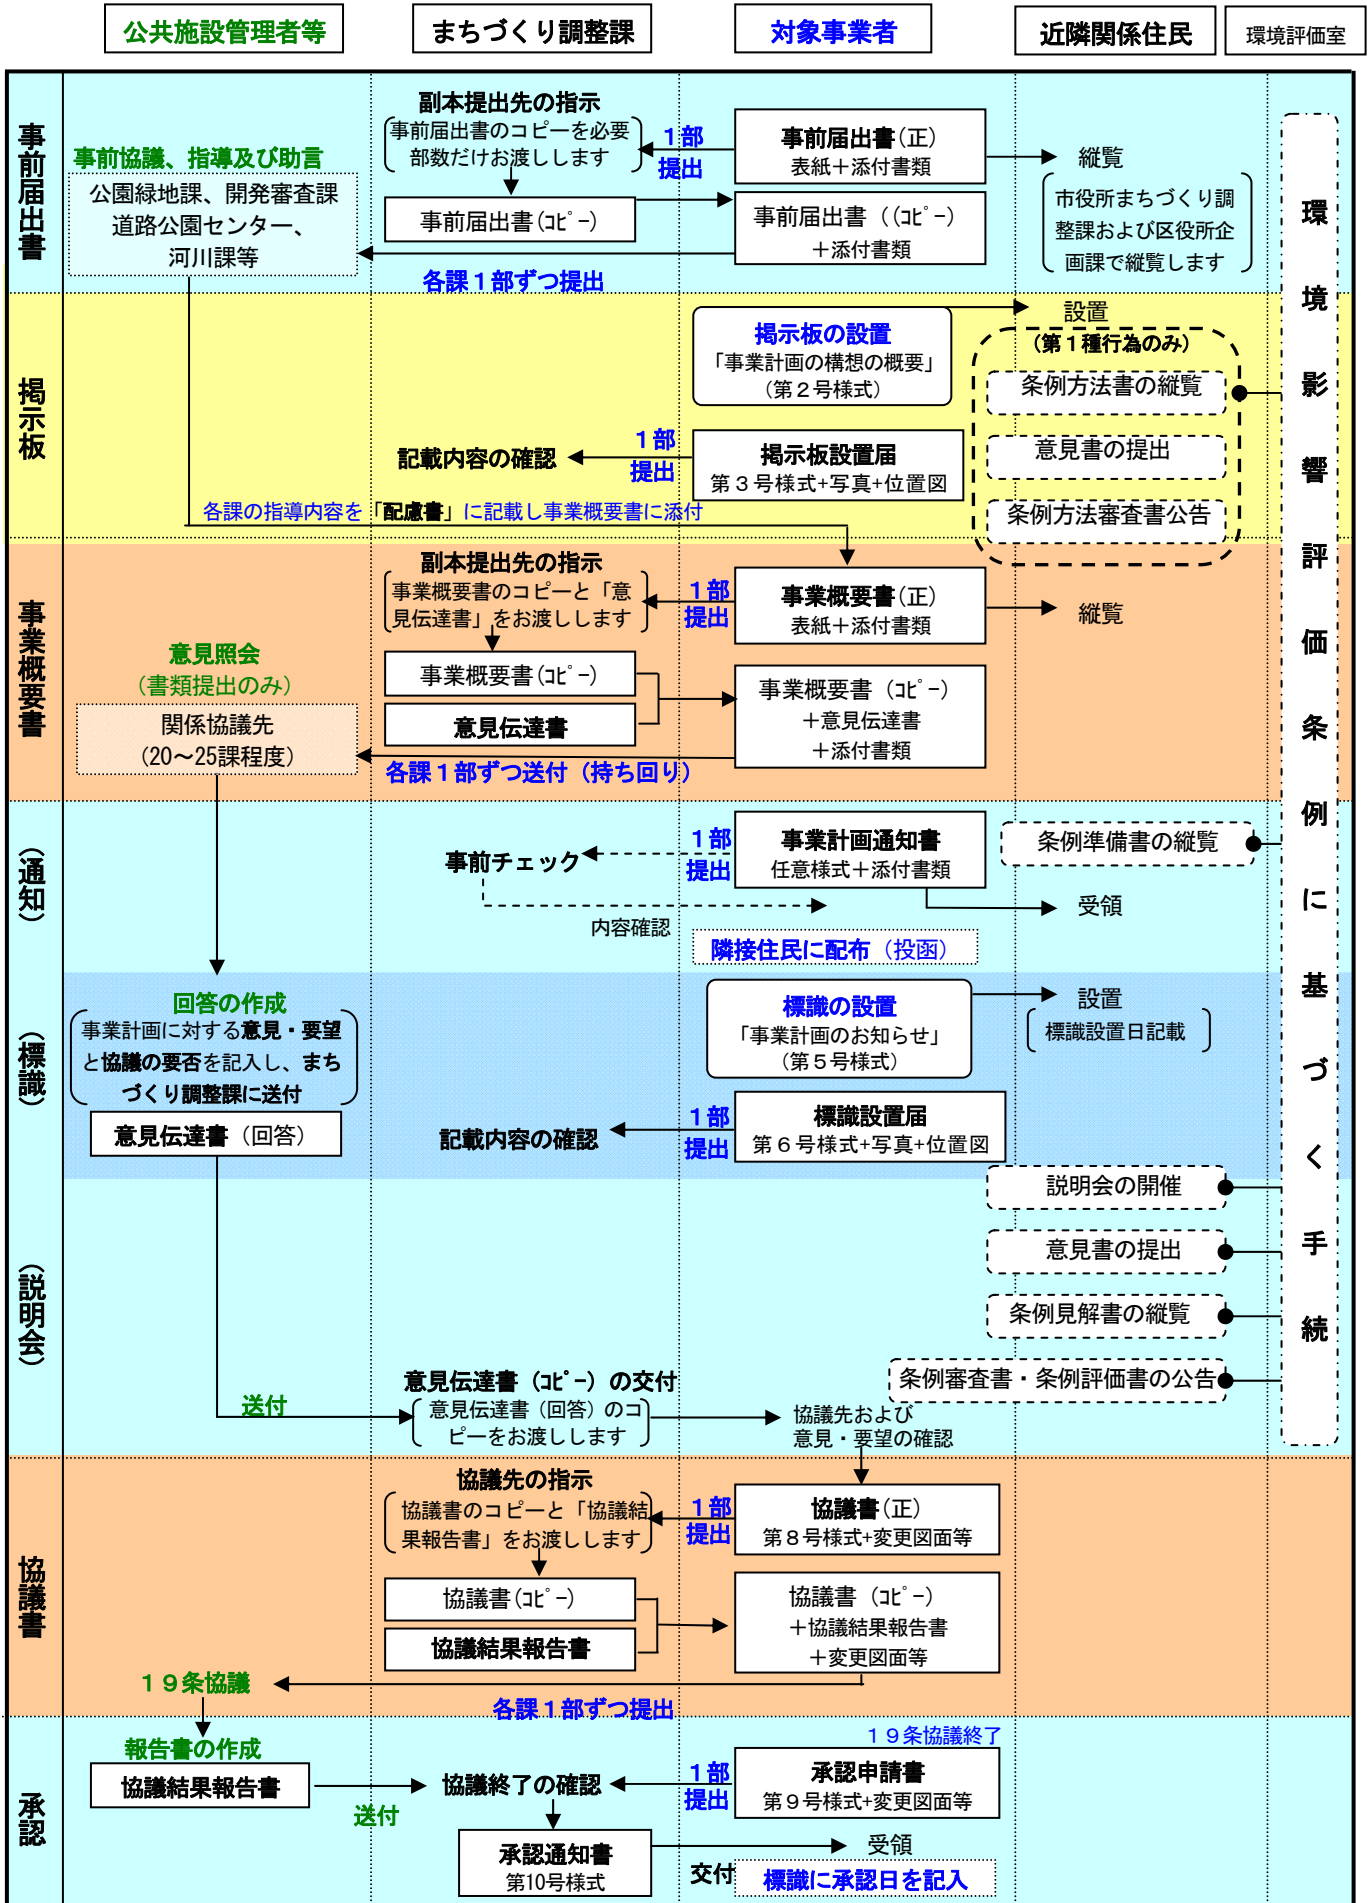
公共施設管理者等
まちづくり調整課
対象事業者
近隣関係住民
環境評価室

事前届出書

事前協議、指導及び助言
公園緑地課、開発審査課
道路公園センター、
河川課等

副本提出先の指示
事前届出書のコピーを必要部数だけお渡しします

1部
提出

事前届出書(正)
表紙+添付書類

縦覧
市役所まちづくり調整課および区役所企画課で縦覧します

事前届出書(ｺﾋﾟｰ)

事前届出書 (ｺﾋﾟｰ)
+添付書類

各課1部ずつ提出

環境影響評価条例に基づく手続

掲示板

設置
掲示板の設置
「事業計画の構想の概要」
(第2号様式)

(第1種行為のみ)
条例方法書の縦覧
意見書の提出
条例方法審査書公告

記載内容の確認
1部
提出
掲示板設置届
第3号様式+写真+位置図

各課の指導内容を「配慮書」に記載し事業概要書に添付

事業概要書

副本提出先の指示
事業概要書のコピーと「意見伝達書」をお渡しします

1部
提出
事業概要書(正)
表紙+添付書類

縦覧

意見照会
(書類提出のみ)
関係協議先
(20~25課程度)

事業概要書(ｺﾋﾟｰ)
意見伝達書

事業概要書 (ｺﾋﾟｰ)
+意見伝達書
+添付書類

各課1部ずつ送付 (持ち回り)

(通知)

事前チェック
1部
提出
事業計画通知書
任意様式+添付書類

条例準備書の縦覧

受領
内容確認
隣接住民に配布 (投函)

(標識)

回答の作成
事業計画に対する意見・要望と協議の要否を記入し、まちづくり調整課に送付
意見伝達書 (回答)

標識の設置
「事業計画のお知らせ」
(第5号様式)

設置
標識設置日記載

記載内容の確認
1部
提出
標識設置届
第6号様式+写真+位置図

(説明会)

説明会の開催
意見書の提出
条例見解書の縦覧
条例審査書・条例評価書の公告

送付
意見伝達書 (ｺﾋﾟｰ) の交付
意見伝達書 (回答) のコピーをお渡しします
協議先および意見・要望の確認

協議書

協議先の指示
協議書のコピーと「協議結果報告書」をお渡しします
1部
提出
協議書(正)
第8号様式+変更図面等

協議書(ｺﾋﾟｰ)
協議結果報告書

協議書 (ｺﾋﾟｰ)
+協議結果報告書
+変更図面等

19条協議
各課1部ずつ提出

承認

報告書の作成
協議結果報告書
送付
協議終了の確認
19条協議終了
1部
提出
承認申請書
第9号様式+変更図面等

承認通知書
第10号様式
受領
交付
標識に承認日を記入